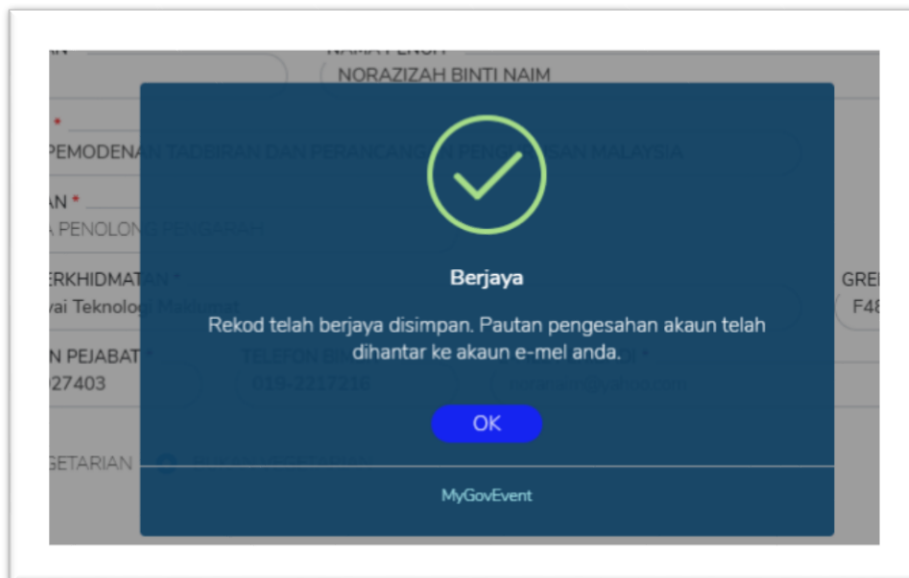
AN NAMA PENUH
NORAZIZAH BINTI NAIM

*
PEMODENAN TADBIRAN DAN PERANCANGAN PENGURUSAN MALAYSIA

AN *
A PENOLONG PENGARAH

ERKHIDMATAN * GRE
vai Teknologi Maklumat F48

N PEJABAT * TELEFON BIMBIT *
027403 019-2217216 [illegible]

GETARIAN BUKAN VEGETARIAN

Berjaya

Rekod telah berjaya disimpan. Pautan pengesahan akaun telah dihantar ke akaun e-mel anda.

OK

MyGovEvent